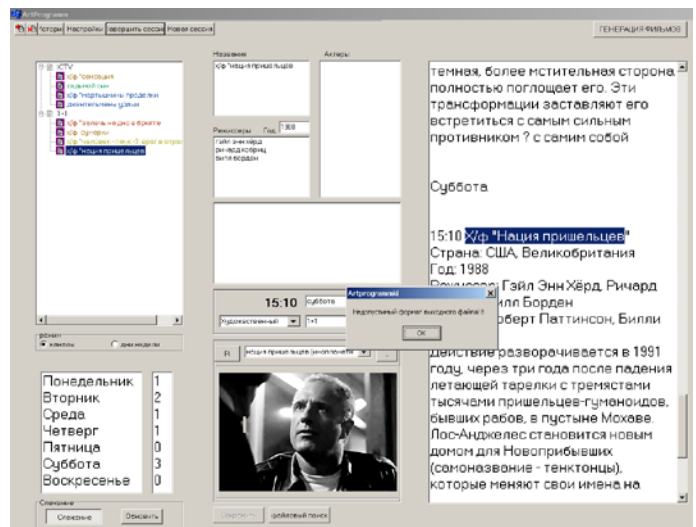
Artprogrammi

Фильтры | Настройки | Сохранить сессию | Новая сессия

ГЕНЕРАЦИЯ ФИЛЬМОВ

ICTV
х/ф "сенсация"
судный нон
х/ф "портьеры проделки
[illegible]
1+1
х/ф "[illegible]
х/ф сучары
х/ф "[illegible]
х/ф "нация пришельцев"

Название
х/ф "нация пришельцев"

Актеры

Режиссеры Год 1988
гэйл энн хёрд
ричард коврид
билли борден

15:10 суббота

Художественный
1+1

R нация пришельцев (неполнота)

Режим
каналы
дни недели

Понедельник 1
Вторник 2
Среда 1
Четверг 1
Пятница 0
Суббота 3
Воскресенье 0

Словарь
Словарь Обновить

Сохранить | Шаблонный поиск

темная, более мстительная сторона полностью поглощает его. Эти трансформации заставляют его встретиться с самым сильным противником ? с самим собой

Суббота

15:10 Х/ф "Нация пришельцев"
Страна: США, Великобритания
Год: 1988
Р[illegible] Гэйл Энн Хёрд, Ричард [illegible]илл Борден
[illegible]оберт Паттинсон, Билли
Действие разворачивается в 1991 году, через три года после падения летающей тарелки с тремястами тысячами пришельцев-гуманоидов, бывших рабов, в пустыне Мохаве. Лос-Анджелес становится новым домом для Новоприбывших (самоназвание - тенктонцы), которые меняют свои имена на

Artprogrammi
Недопустимый формат выходного файла!!
OK